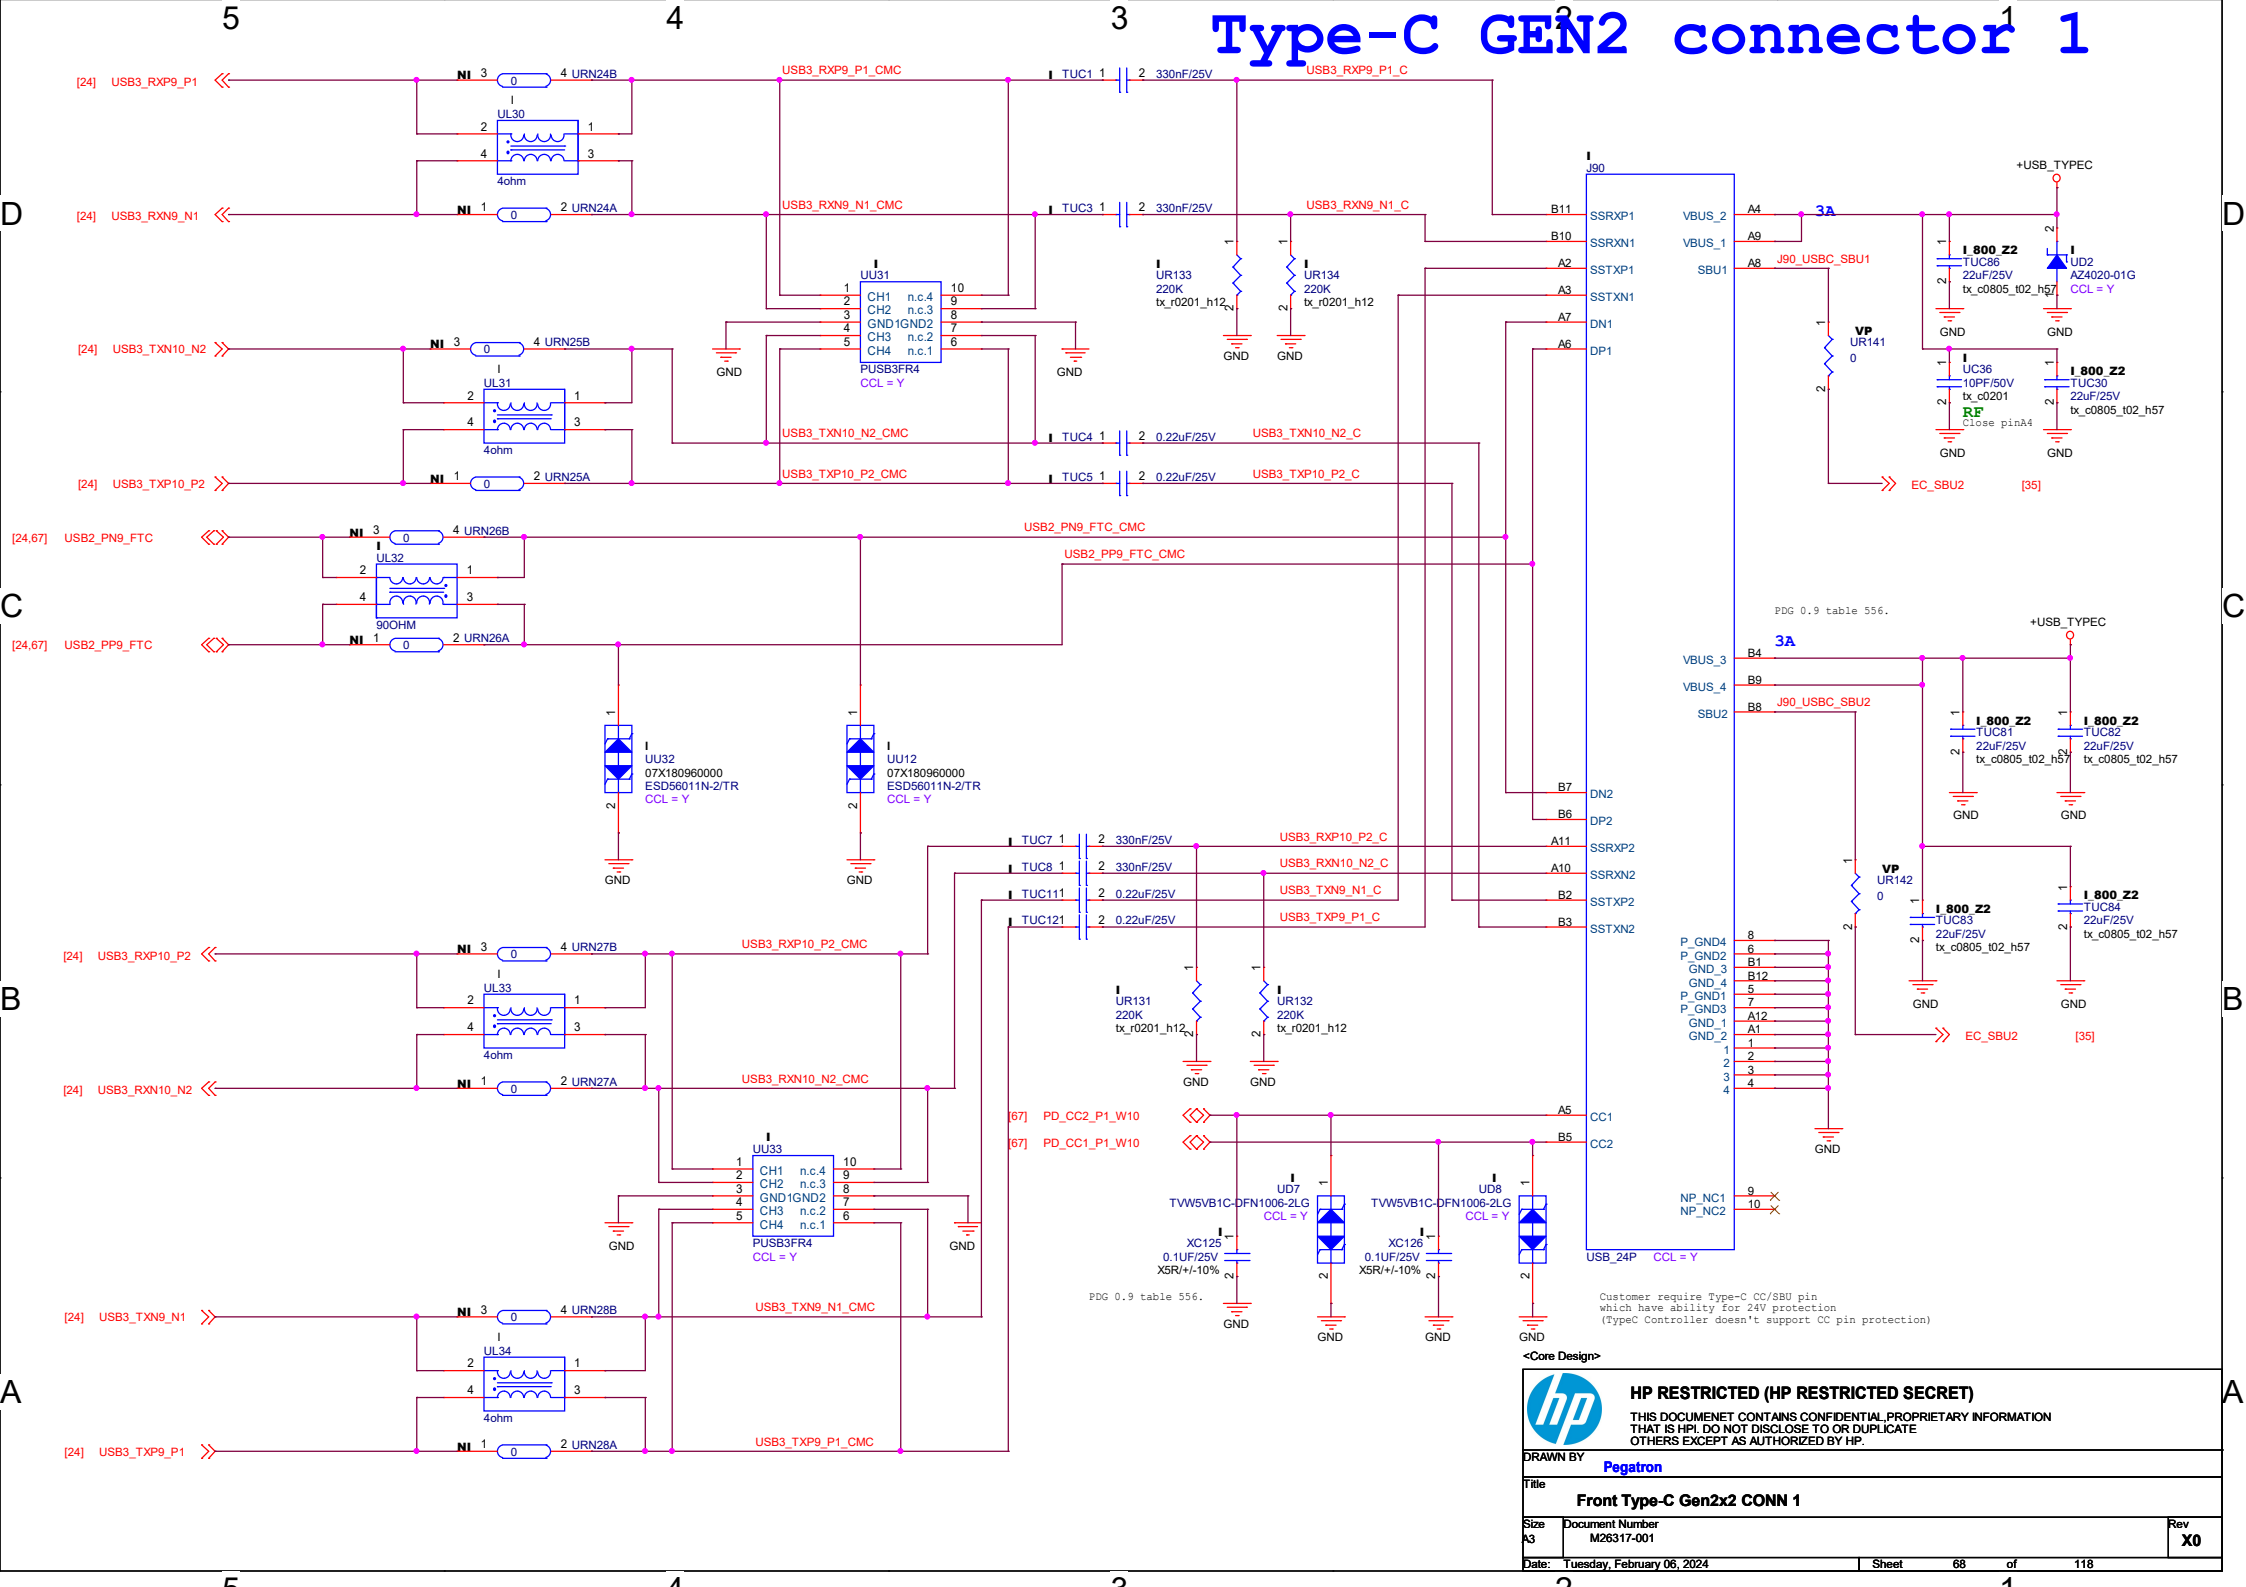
5 4 3 2 1

Type-C GEN2 connector 1

D C B A

[24] USB3_RXP9_P1
NI 3 0 4 URN24B
UL30
2 1
4 3
4ohm
[24] USB3_RXN9_N1
NI 1 0 2 URN24A
USB3_RXP9_P1_CMC
USB3_RXN9_N1_CMC
TUC1 1 2 330nF/25V USB3_RXP9_P1_C
TUC3 1 2 330nF/25V USB3_RXN9_N1_C
UU31
1 CH1 n.c.4 10
2 CH2 n.c.3 9
3 GND1GND2 8
4 CH3 n.c.2 7
5 CH4 n.c.1 6
PUSB3FR4
CCL = Y
GND GND
UR133 220K tx_r0201_h12
UR134 220K tx_r0201_h12
GND GND
[24] USB3_TXN10_N2
NI 3 0 4 URN25B
UL31
2 1
4 3
4ohm
[24] USB3_TXP10_P2
NI 1 0 2 URN25A
USB3_TXN10_N2_CMC
USB3_TXP10_P2_CMC
TUC4 1 2 0.22uF/25V USB3_TXN10_N2_C
TUC5 1 2 0.22uF/25V USB3_TXP10_P2_C
J90
B11 SSRXP1
B10 SSRXN1
A2 SSTXP1
A3 SSTXN1
A7 DN1
A6 DP1
VBUS_2 A4
VBUS_1 A9
SBU1 A8
3A
J90_USBC_SBU1
+USB_TYPEC
800_Z2 TUC86 22uF/25V tx_c0805_t02_h57
UD2 AZ4020-01G CCL = Y
GND GND
VP UR141 0
UC36 10PF/50V tx_c0201
RF Close pinA4
800_Z2 TUC30 22uF/25V tx_c0805_t02_h57
GND GND
EC_SBU2 [35]
[24,67] USB2_PN9_FTC
NI 3 0 4 URN26B
UL32
2 1
4 3
90OHM
[24,67] USB2_PP9_FTC
NI 1 0 2 URN26A
USB2_PN9_FTC_CMC
USB2_PP9_FTC_CMC
PDG 0.9 table 556.
+USB_TYPEC
3A
VBUS_3 B4
VBUS_4 B9
SBU2 B8
J90_USBC_SBU2
800_Z2 TUC81 22uF/25V tx_c0805_t02_h57
800_Z2 TUC82 22uF/25V tx_c0805_t02_h57
GND GND
UU32 07X180960000 ESD56011N-2/TR CCL = Y
UU12 07X180960000 ESD56011N-2/TR CCL = Y
GND GND
B7 DN2
B6 DP2
TUC7 1 2 330nF/25V USB3_RXP10_P2_C A11 SSRXP2
TUC8 1 2 330nF/25V USB3_RXN10_N2_C A10 SSRXN2
TUC111 1 2 0.22uF/25V USB3_TXN9_N1_C B2 SSTXP2
TUC121 1 2 0.22uF/25V USB3_TXP9_P1_C B3 SSTXN2
VP UR142 0
800_Z2 TUC83 22uF/25V tx_c0805_t02_h57
800_Z2 TUC84 22uF/25V tx_c0805_t02_h57
GND GND
EC_SBU2 [35]
P_GND4 8
P_GND2 6
GND_3 B1
GND_4 B12
P_GND1 5
P_GND3 7
GND_1 A12
GND_2 A1
1 1
2 2
3 3
4 4
GND
[24] USB3_RXP10_P2
NI 3 0 4 URN27B
UL33
2 1
4 3
4ohm
[24] USB3_RXN10_N2
NI 1 0 2 URN27A
USB3_RXP10_P2_CMC
USB3_RXN10_N2_CMC
UR131 220K tx_r0201_h12
UR132 220K tx_r0201_h12
GND GND
[67] PD_CC2_P1_W10 A5 CC1
[67] PD_CC1_P1_W10 B5 CC2
UU33
1 CH1 n.c.4 10
2 CH2 n.c.3 9
3 GND1GND2 8
4 CH3 n.c.2 7
5 CH4 n.c.1 6
PUSB3FR4
CCL = Y
GND GND
UD7 TVW5VB1C-DFN1006-2LG CCL = Y
UD8 TVW5VB1C-DFN1006-2LG CCL = Y
XC125 0.1UF/25V X5R/+/-10%
XC126 0.1UF/25V X5R/+/-10%
GND GND GND GND
NP_NC1 9
NP_NC2 10
USB_24P CCL = Y
PDG 0.9 table 556.
Customer require Type-C CC/SBU pin which have ability for 24V protection (TypeC Controller doesn't support CC pin protection)
[24] USB3_TXN9_N1
NI 3 0 4 URN28B
UL34
2 1
4 3
4ohm
[24] USB3_TXP9_P1
NI 1 0 2 URN28A
USB3_TXN9_N1_CMC
USB3_TXP9_P1_CMC

<Core Design>
HP RESTRICTED (HP RESTRICTED SECRET)
THIS DOCUMENET CONTAINS CONFIDENTIAL,PROPRIETARY INFORMATION THAT IS HPI. DO NOT DISCLOSE TO OR DUPLICATE OTHERS EXCEPT AS AUTHORIZED BY HP.
DRAWN BY Pegatron
Title
Front Type-C Gen2x2 CONN 1
Size A3 Document Number M26317-001 Rev X0
Date: Tuesday, February 06, 2024 Sheet 68 of 118

5 4 3 2 1